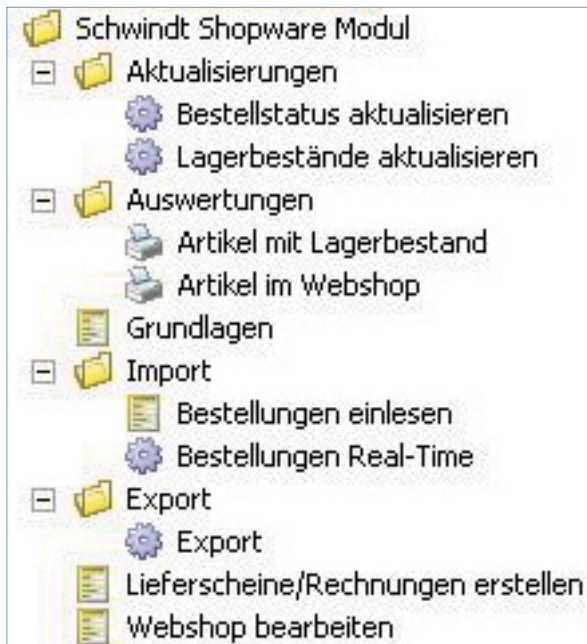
Schwindt Shopware Modul
Aktualisierungen
Bestellstatus aktualisieren
Lagerbestände aktualisieren
Auswertungen
Artikel mit Lagerbestand
Artikel im Webshop
Grundlagen
Import
Bestellungen einlesen
Bestellungen Real-Time
Export
Export
Lieferscheine/Rechnungen erstellen
Webshop bearbeiten